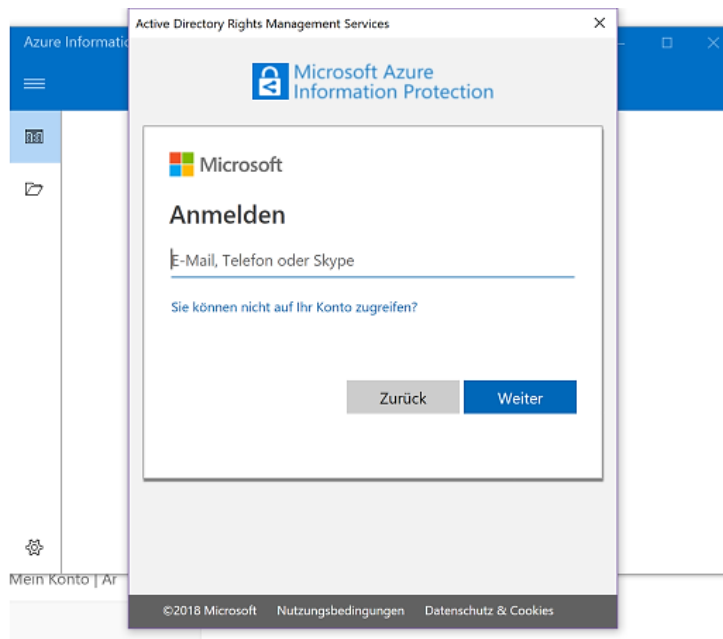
Azure Informatio

Active Directory Rights Management Services

Microsoft Azure
Information Protection

Microsoft

Anmelden

E-Mail, Telefon oder Skype

Sie können nicht auf Ihr Konto zugreifen?

Zurück

Weiter

Mein Konto | Ar

©2018 Microsoft Nutzungsbedingungen Datenschutz & Cookies